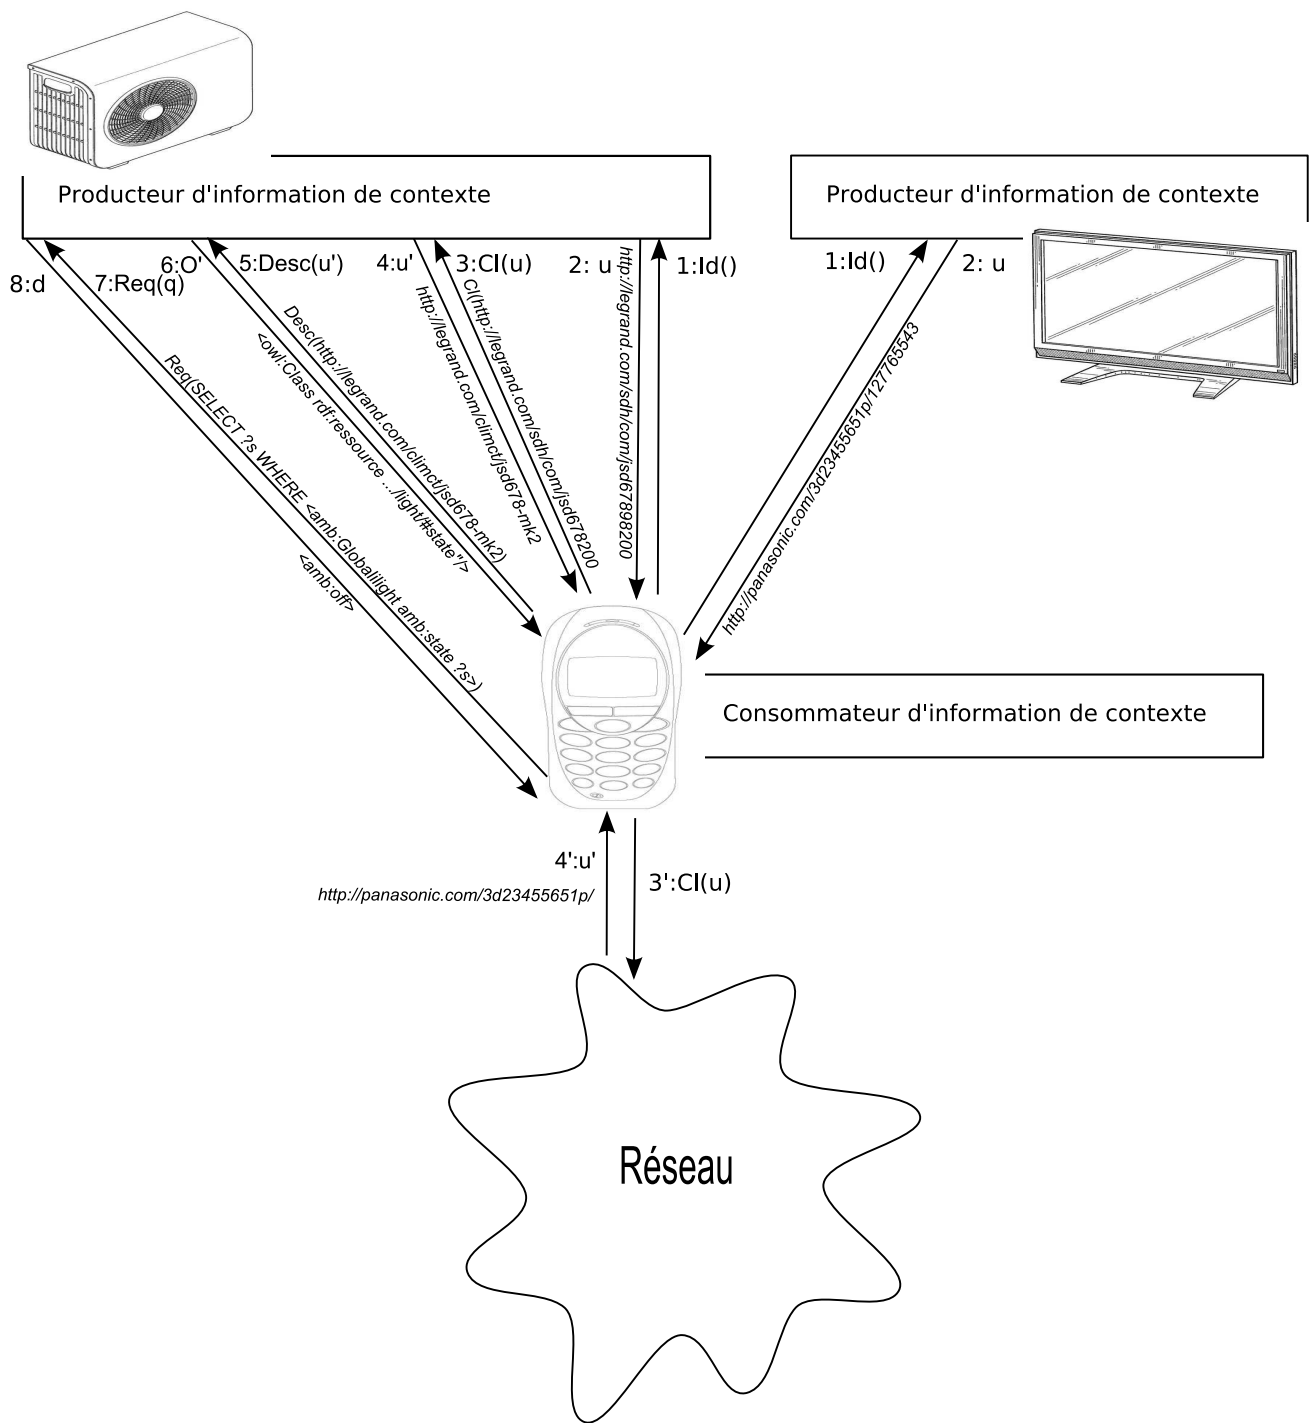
Producteur d'information de contexte

Producteur d'information de contexte

8:d

7:Req(q)

6:O'

5:Desc(u')

4:u'

3:Cl(u)

2: u

1:Id()

1:Id()

2: u

Req(SELECT ?s WHERE <amb:Globallight amb:state ?s>)

<amb:off>

<owl:Class rdf:ressource ..../light/#state"/>

Desc(http://legrand.com/climct/jsd678-mk2)

http://legrand.com/climct/jsd678-mk2

Cl(http://legrand.com/sdh/com/jsd678200

http://legrand.com/sdh/com/jsd67898200

http://panasonic.com/3d23455651p/127765543

Consommateur d'information de contexte

4':u'

http://panasonic.com/3d23455651p/

3':Cl(u)

Réseau